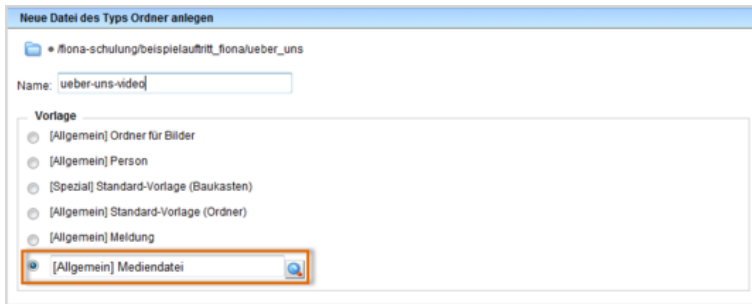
Neue Datei des Typs Ordner anlegen

• /fiona-schulung/beispielauftritt_fiona/ueber_uns

Name: ueber-uns-video

Vorlage

[Allgemein] Ordner für Bilder

[Allgemein] Person

[Spezial] Standard-Vorlage (Baukasten)

[Allgemein] Standard-Vorlage (Ordner)

[Allgemein] Meldung

[Allgemein] Mediendatei